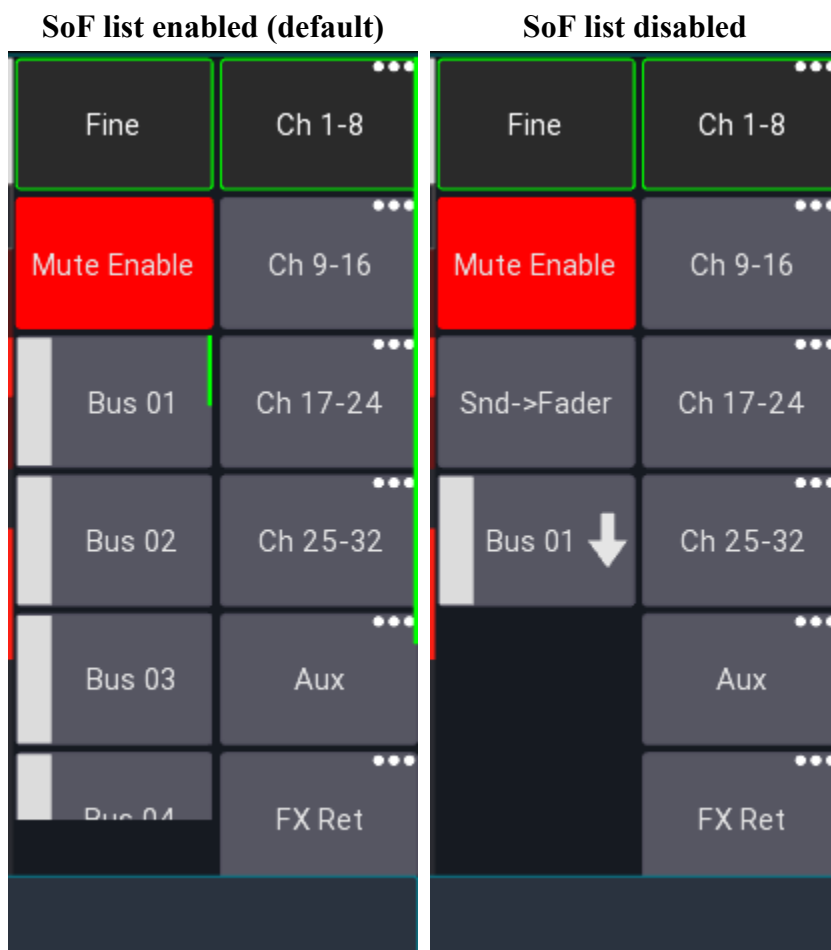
SoF list enabled (default)

Fine

Ch 1-8

Mute Enable

Ch 9-16

Bus 01

Ch 17-24

Bus 02

Ch 25-32

Bus 03

Aux

Bus 04

FX Ret

SoF list disabled

Fine

Ch 1-8

Mute Enable

Ch 9-16

Snd->Fader

Ch 17-24

Bus 01

Ch 25-32

Aux

FX Ret